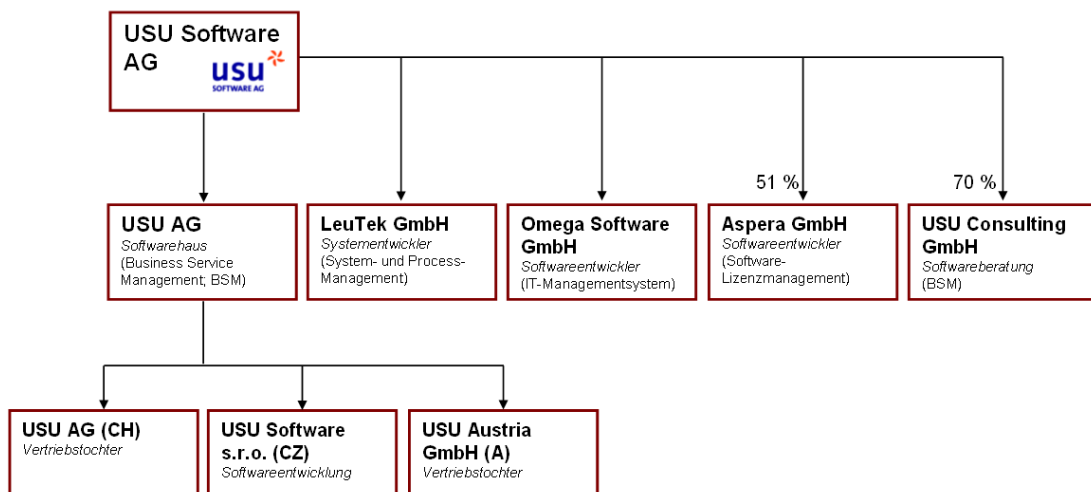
USU Software AG

usu SOFTWARE AG

51 %

70 %

USU AG
Softwarehaus
(Business Service Management; BSM)

LeuTek GmbH
Systementwickler
(System- und Process-Management)

Omega Software GmbH
Softwareentwickler
(IT-Managementsystem)

Aspera GmbH
Softwareentwickler
(Software-Lizenzmanagement)

USU Consulting GmbH
Softwareberatung
(BSM)

USU AG (CH)
Vertriebstochter

USU Software s.r.o. (CZ)
Softwareentwicklung

USU Austria GmbH (A)
Vertriebstochter